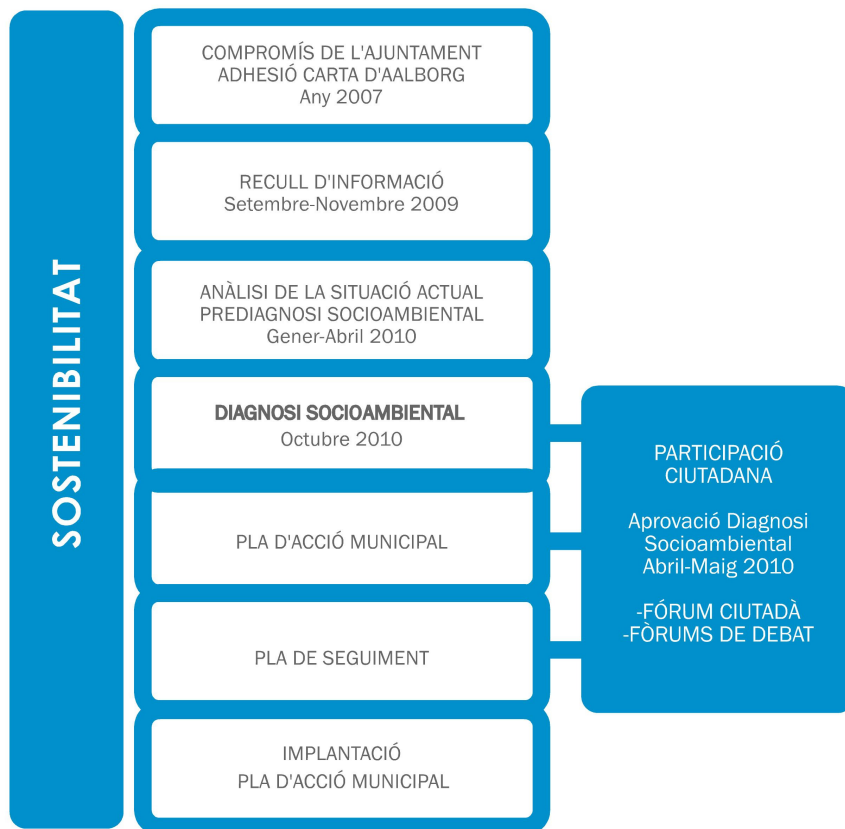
SOSTENIBILITAT

COMPROMÍS DE L'AJUNTAMENT
ADHESIÓ CARTA D'AALBORG
Any 2007

RECULL D'INFORMACIÓ
Setembre-Novembre 2009

ANÀLISI DE LA SITUACIÓ ACTUAL
PREDIAGNOSI SOCIOAMBIENTAL
Gener-Abril 2010

DIAGNOSI SOCIOAMBIENTAL
Octubre 2010

PLA D'ACCIÓ MUNICIPAL

PLA DE SEGUIMENT

IMPLANTACIÓ
PLA D'ACCIÓ MUNICIPAL

PARTICIPACIÓ
CIUTADANA

Aprovació Diagnosi
Socioambiental
Abril-Maig 2010

-FÓRUM CIUTADÀ
-FÒRUMS DE DEBAT